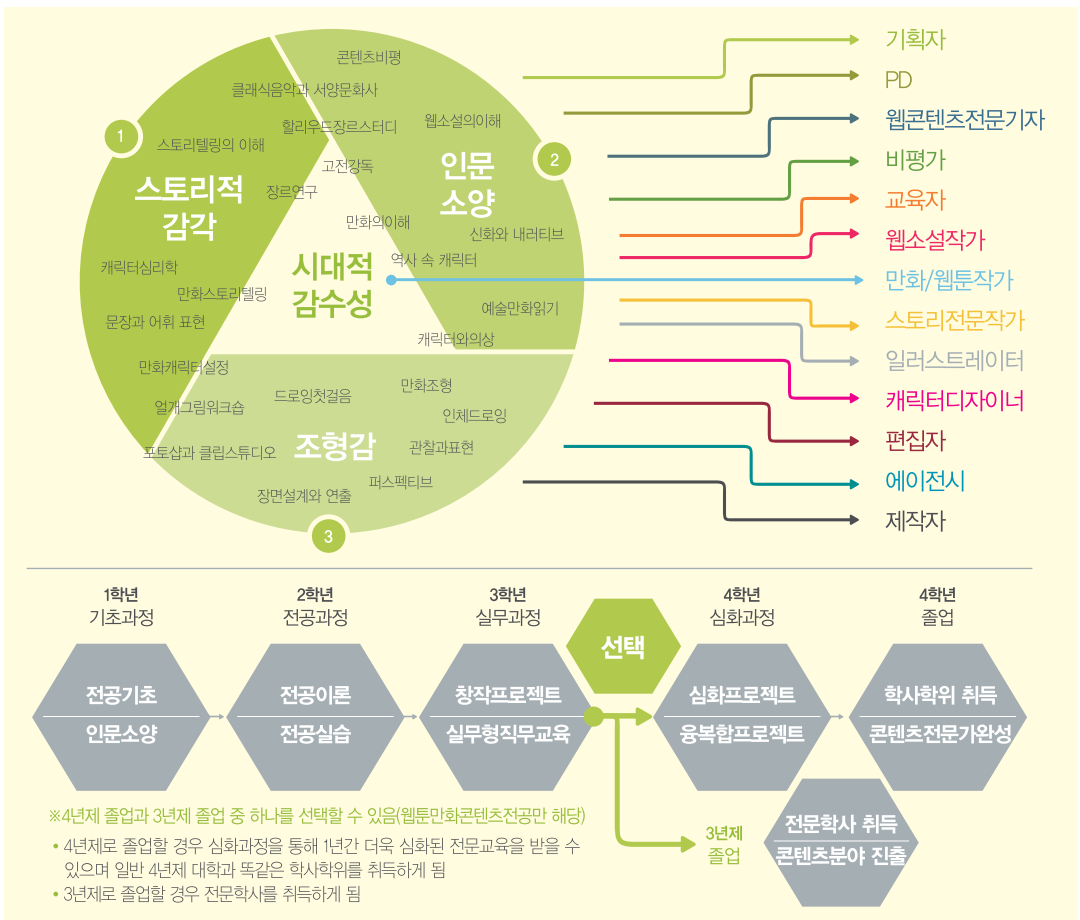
1
스토리적 감각
스토리텔링의 이해
장르연구
캐릭터심리학
만화스토리텔링
문장과 어휘 표현

2
인문 소양
콘텐츠비평
클래식음악과 서양문화사
할리우드장르스터디
웹소설의이해
고전강독
만화의이해
신화와 내러티브
역사 속 캐릭터
예술만화읽기
캐릭터와의상

시대적 감수성

3
조형감
만화캐릭터설정
얼개그림워크숍
드로잉첫걸음
만화조형
인체드로잉
포토샵과 클립스튜디오
관찰과표현
퍼스펙티브
장면설계와 연출

기획자
PD
웹콘텐츠전문기자
비평가
교육자
웹소설작가
만화/웹툰작가
스토리전문작가
일러스트레이터
캐릭터디자이너
편집자
에이전시
제작자

1학년 기초과정
2학년 전공과정
3학년 실무과정
4학년 심화과정
4학년 졸업

전공기초
인문소양
전공이론
전공실습
창작프로젝트
실무형직무교육
선택
심화프로젝트
융복합프로젝트
학사학위 취득
콘텐츠전문가완성

3년제 졸업
전문학사 취득
콘텐츠분야 진출

※4년제 졸업과 3년제 졸업 중 하나를 선택할 수 있음(웹툰만화콘텐츠전공만 해당)
• 4년제로 졸업할 경우 심화과정을 통해 1년간 더욱 심화된 전문교육을 받을 수 있으며 일반 4년제 대학과 똑같은 학사학위를 취득하게 됨
• 3년제로 졸업할 경우 전문학사를 취득하게 됨